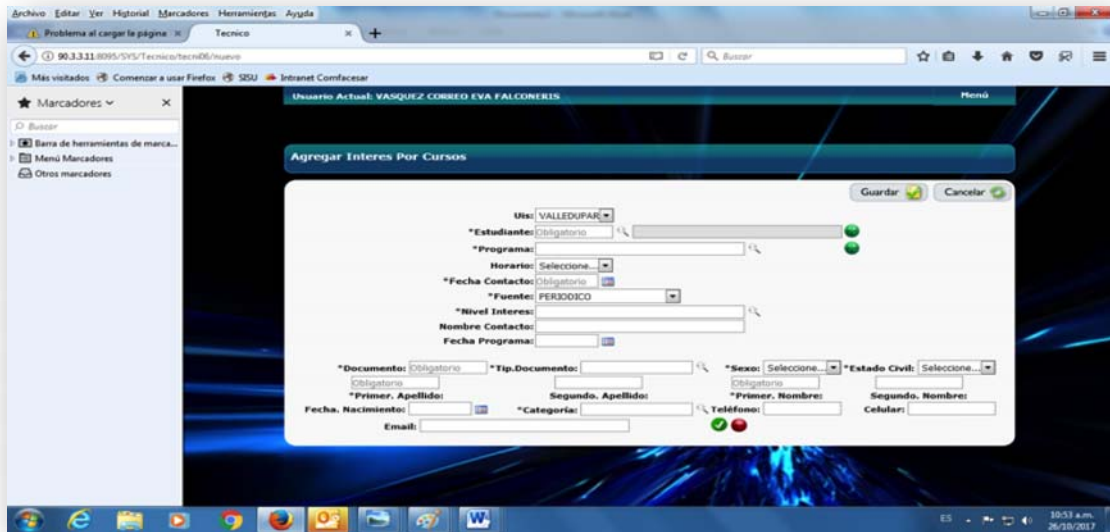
Archivo Editar Ver Historial Marcadores Herramientas Ayuda

Problema al cargar la página × Tecnico × +

90.3.3.11:8095/SYS/Tecnico/tecni06/nuevo

Buscar

Más visitados Comenzar a usar Firefox SISU Intranet Comfacesar

Marcadores ×

Buscar

Barra de herramientas de marca...

Menú Marcadores

Otros marcadores

Usuario Actual: VASQUEZ CORREO EVA FALCONERIS

Menú

Agregar Interes Por Cursos

Guardar Cancelar

Uis: VALLEDUPAR

*Estudiante: Obligatorio

*Programa:

Horario: Seleccione...

*Fecha Contacto: Obligatorio

*Fuente: PERIODICO

*Nivel Interes:

Nombre Contacto:

Fecha Programa:

*Documento: Obligatorio *Tip.Documento: *Sexo: Seleccione... *Estado Civil: Seleccione...

Obligatorio Obligatorio

*Primer. Apellido: Segundo. Apellido: *Primer. Nombre: Segundo. Nombre:

Fecha. Nacimiento: *Categoria: Teléfono: Celular:

Email:

ES 10:53 a.m. 26/10/2017